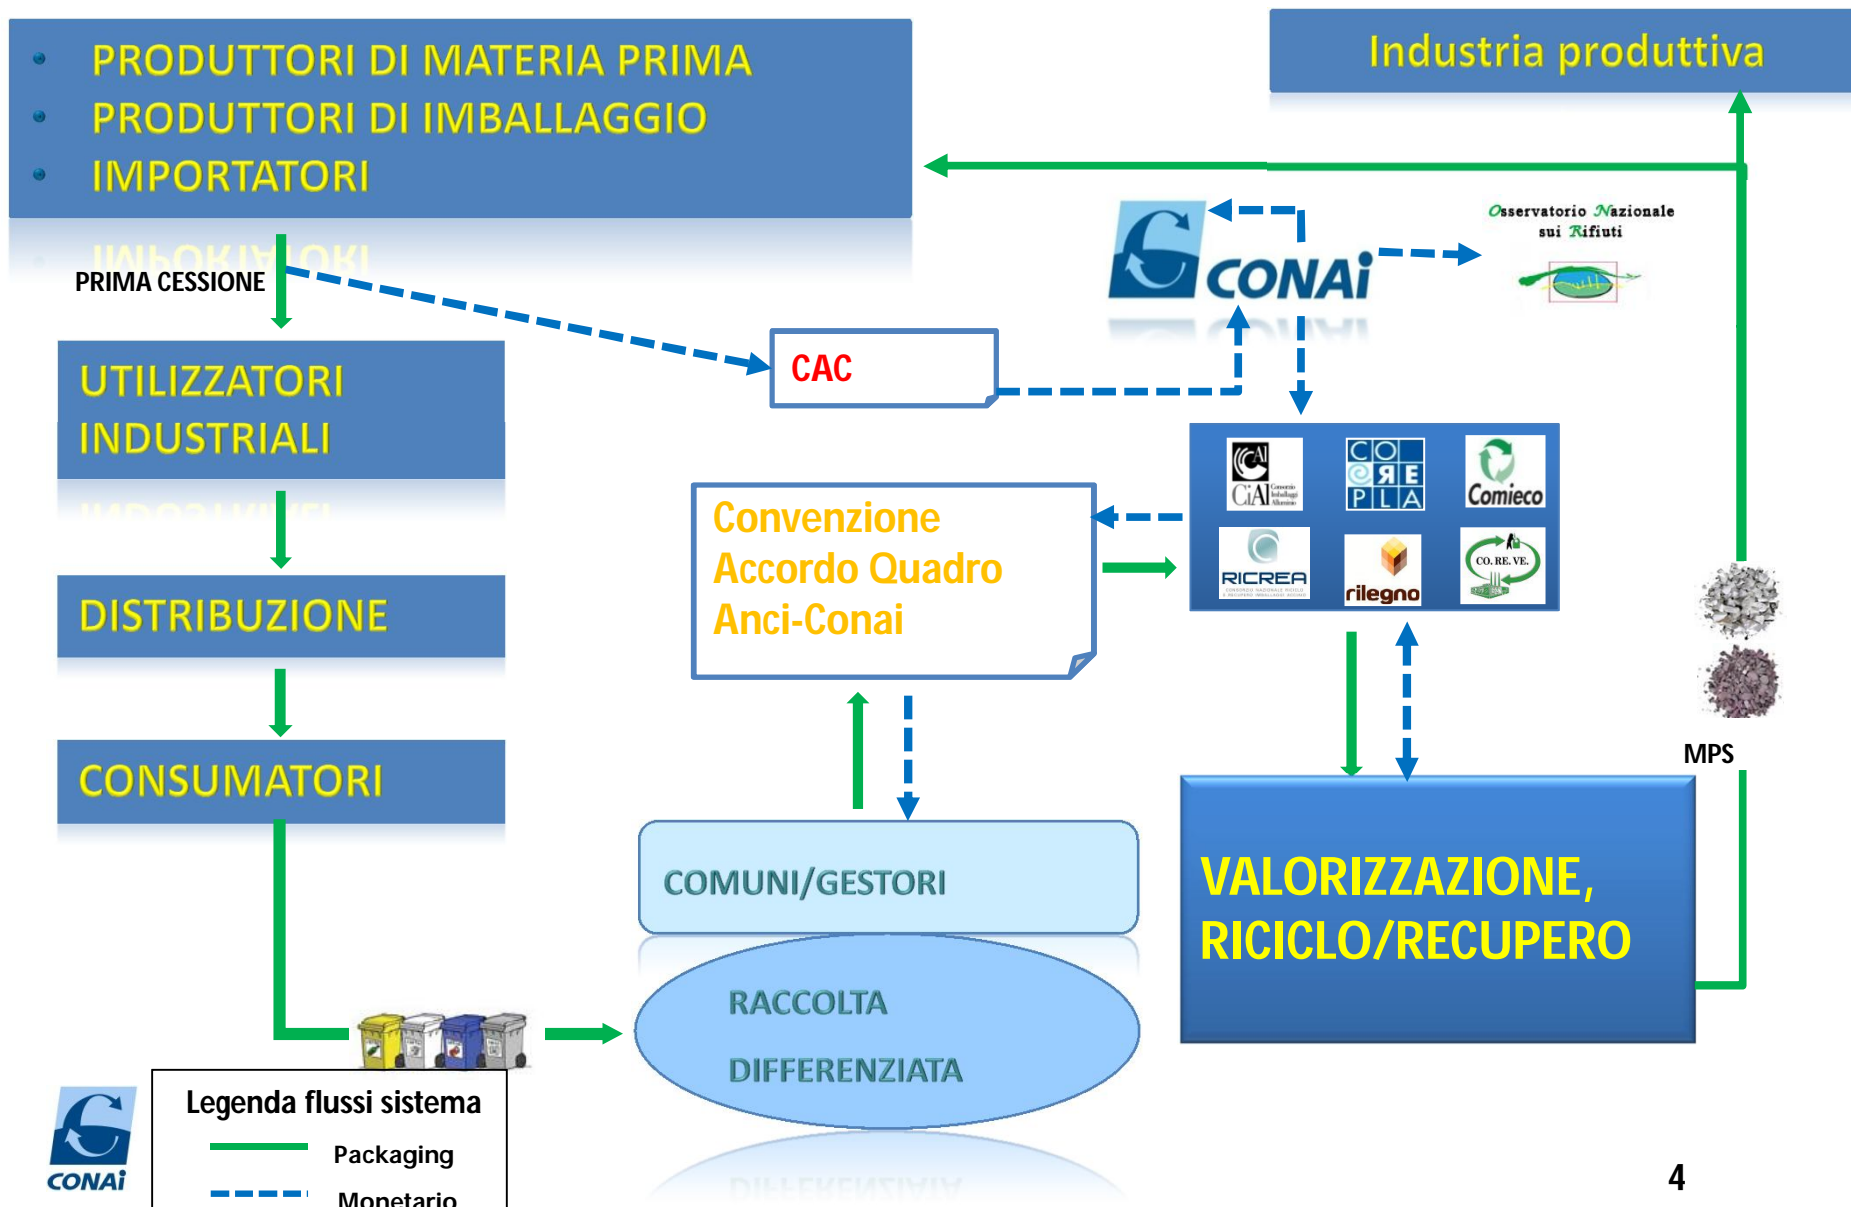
- PRODUTTORI DI MATERIA PRIMA
- PRODUTTORI DI IMBALLAGGIO
- IMPORTATORI

Industria produttiva

PRIMA CESSIONE

CONAI

Osservatorio Nazionale sui Rifiuti

CAC

UTILIZZATORI INDUSTRIALI

CiAl

COREPLA

Comieco

RICREA

rilegno

CO. RE. VE.

Convenzione Accordo Quadro Anci-Conai

DISTRIBUZIONE

CONSUMATORI

MPS

COMUNI/GESTORI

VALORIZZAZIONE, RICICLO/RECUPERO

RACCOLTA DIFFERENZIATA

CONAI

Legenda flussi sistema
Packaging
Monetario

4